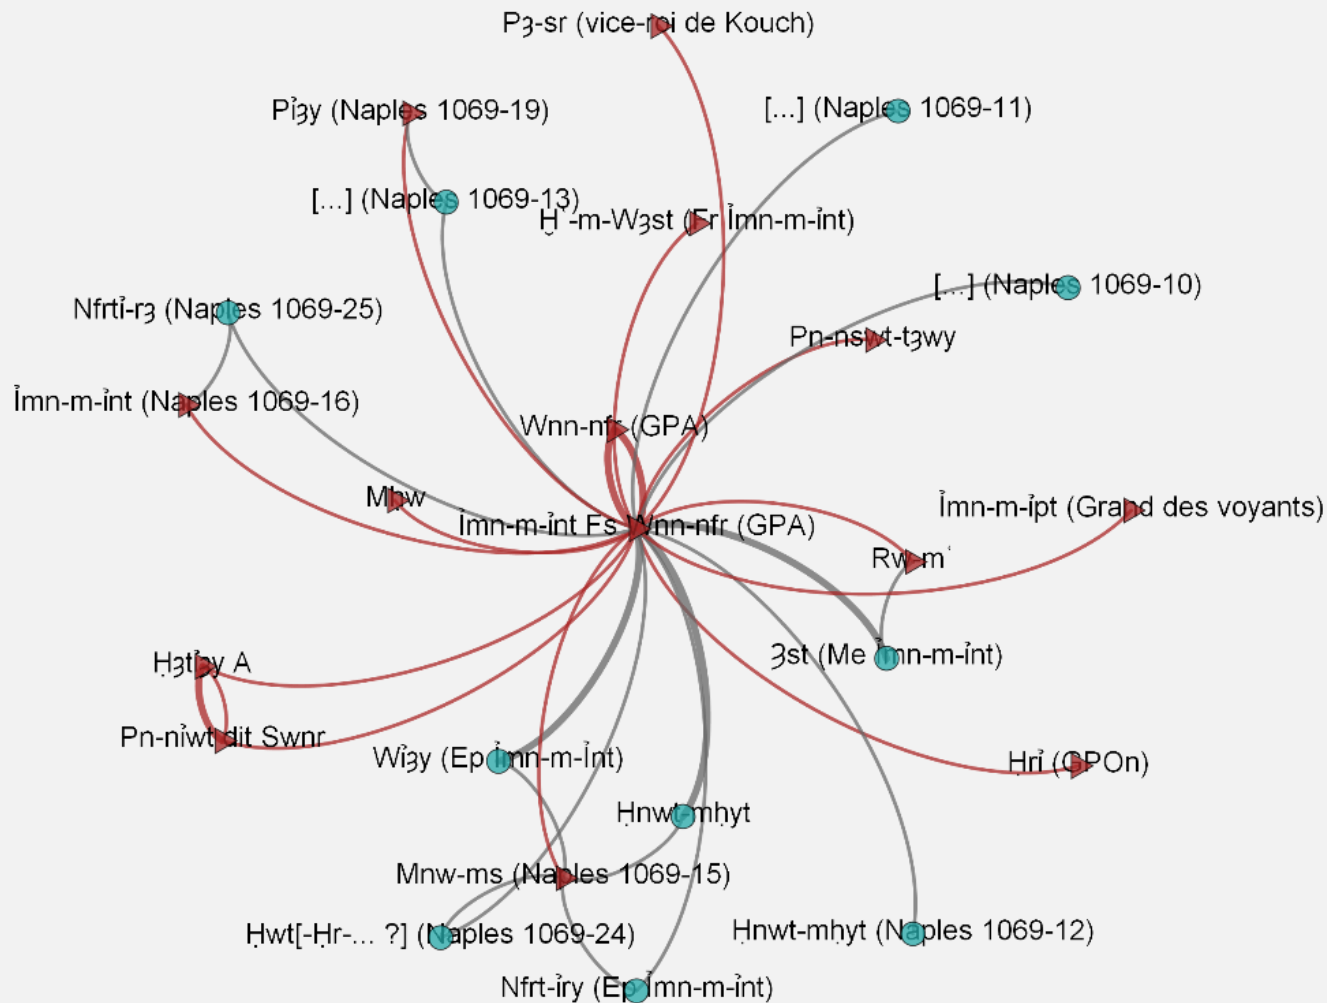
P3-sr (vice-roi de Kouch)

Pi3y (Naples 1069-19)

[...] (Naples 1069-11)

[...] (Naples 1069-13)

Ḥ͗-m-W3st (Fr İmn-m-İnt)

[...] (Naples 1069-10)

Nfrtỉ-r3 (Naples 1069-25)

Pn-nswt-t3wy

İmn-m-İnt (Naples 1069-16)

Wnn-nfr (GPA)

Mḥw

İmn-m-İnt Fs Wnn-nfr (GPA)

İmn-m-İpt (Grand des voyants)

Rw-m͗

3st (Me İmn-m-İnt)

Ḥ3tỉ3y A

Pn-nỉwt dit Swnr

Wỉ3y (Ep İmn-m-İnt)

Ḥrỉ (GPOn)

Ḥnwt-mḥyt

Mnw-ms (Naples 1069-15)

Ḥwt[-Ḥr-... ?] (Naples 1069-24)

Ḥnwt-mḥyt (Naples 1069-12)

Nfrt-ỉry (Ep İmn-m-İnt)